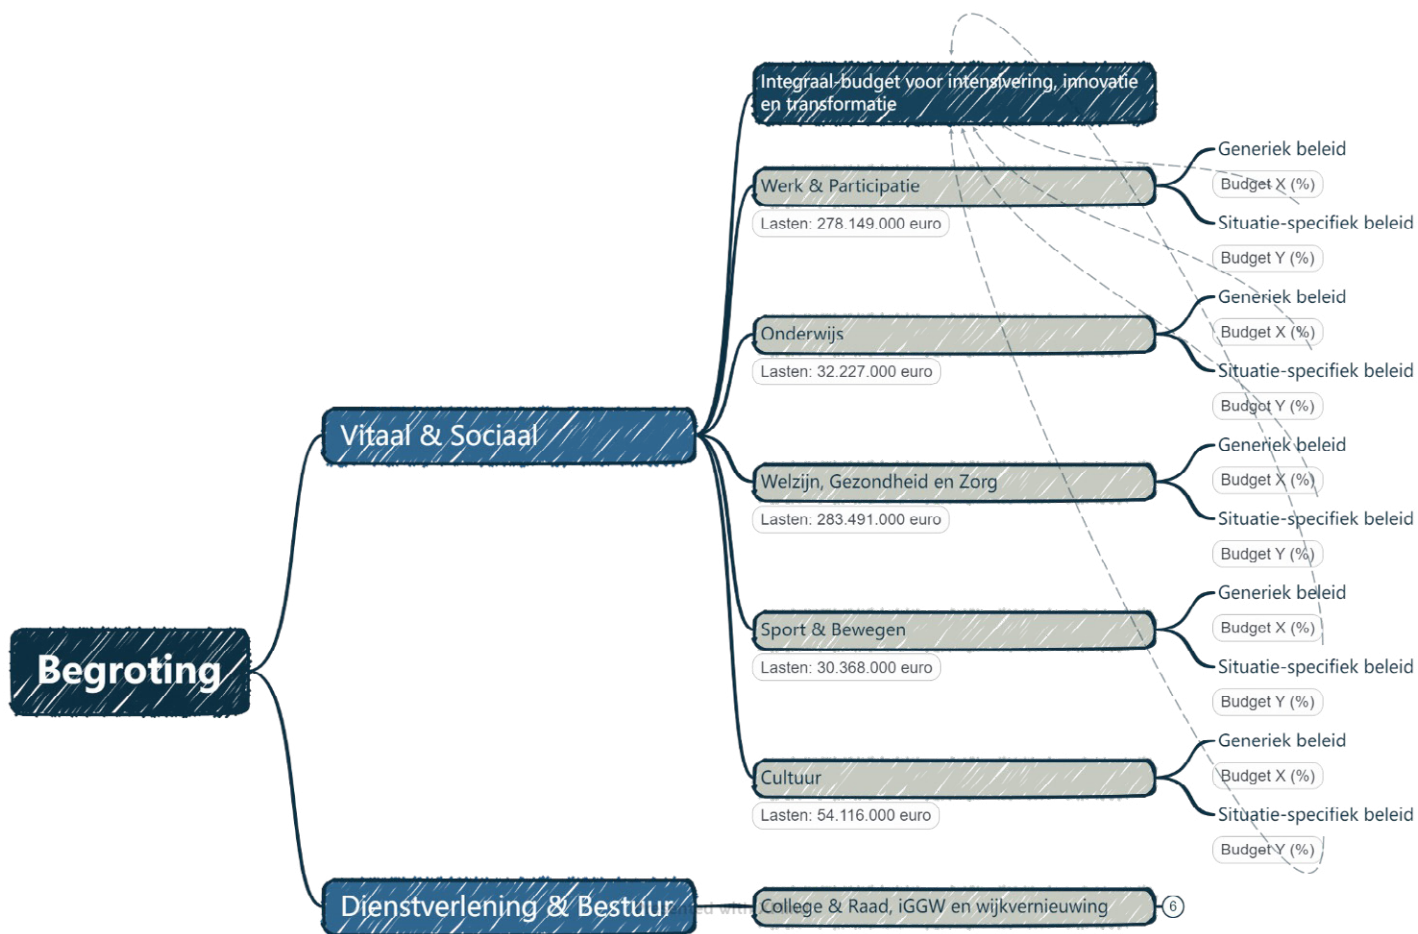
Begroting

Vitaal & Sociaal

Integraal budget voor intensivering, innovatie en transformatie

Werk & Participatie
Lasten: 278.149.000 euro
Generiek beleid
Budget X (%)
Situatie-specifiek beleid
Budget Y (%)

Onderwijs
Lasten: 32.227.000 euro
Generiek beleid
Budget X (%)
Situatie-specifiek beleid
Budget Y (%)

Welzijn, Gezondheid en Zorg
Lasten: 283.491.000 euro
Generiek beleid
Budget X (%)
Situatie-specifiek beleid
Budget Y (%)

Sport & Bewegen
Lasten: 30.368.000 euro
Generiek beleid
Budget X (%)
Situatie-specifiek beleid
Budget Y (%)

Cultuur
Lasten: 54.116.000 euro
Generiek beleid
Budget X (%)
Situatie-specifiek beleid
Budget Y (%)

Dienstverlening & Bestuur

College & Raad, iGGW en wijkvernieuwing
6